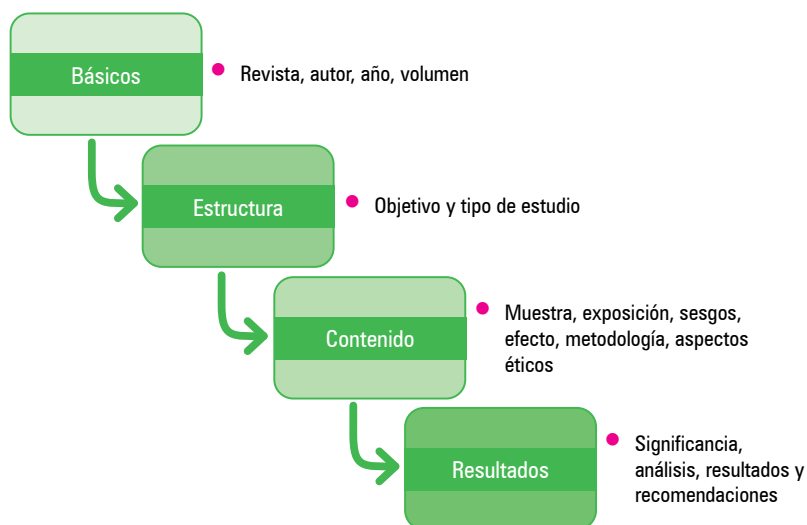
Básicos

Revista, autor, año, volumen

Estructura

Objetivo y tipo de estudio

Contenido

Muestra, exposición, sesgos, efecto, metodología, aspectos éticos

Resultados

Significancia, análisis, resultados y recomendaciones